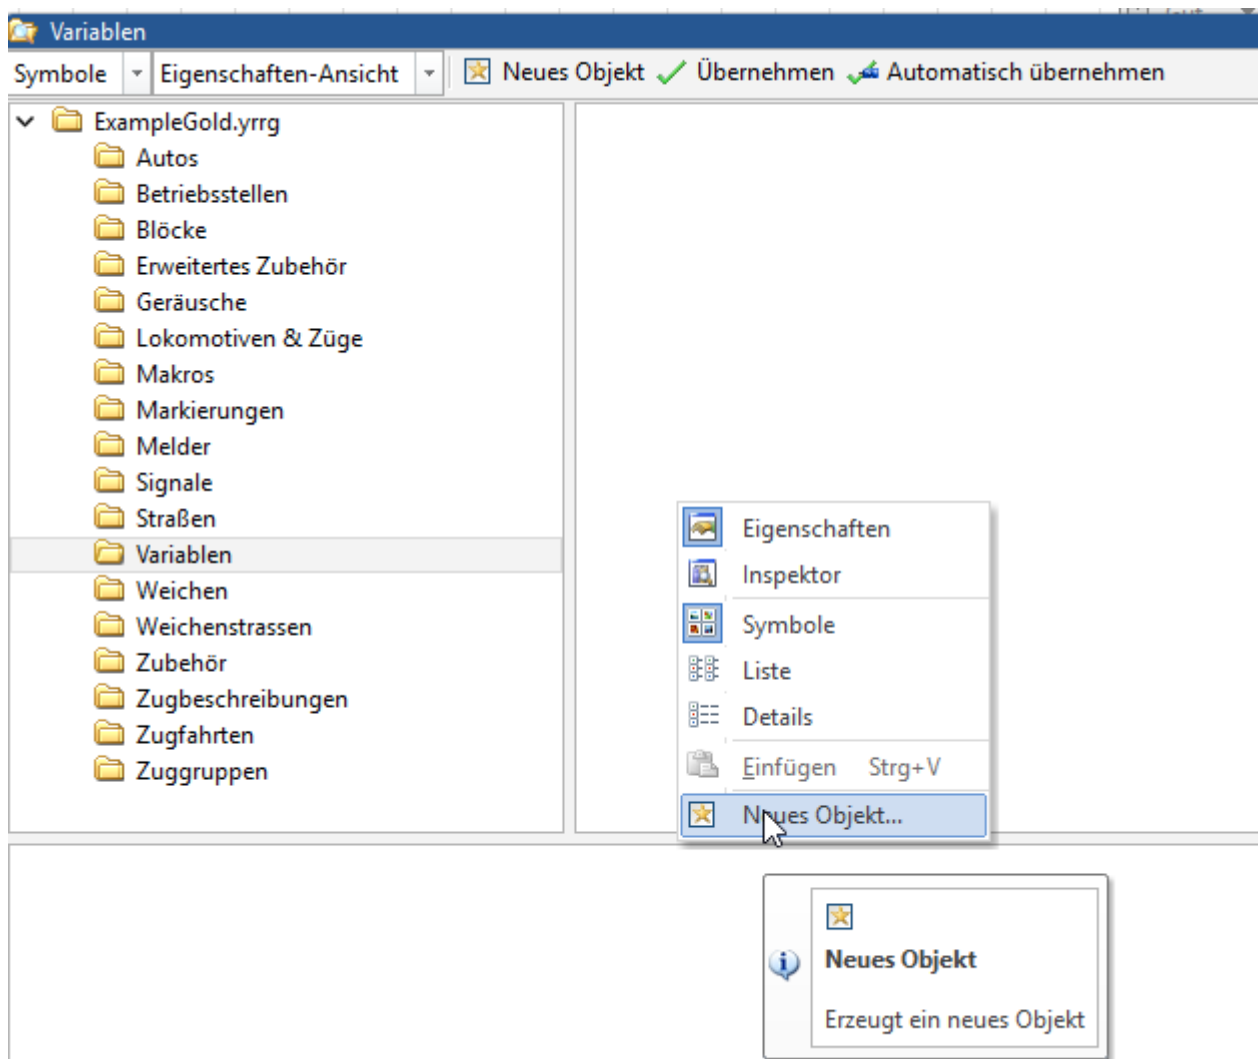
Variablen

Symbole Eigenschaften-Ansicht Neues Objekt Übernehmen Automatisch übernehmen

ExampleGold.yrrg
Autos
Betriebsstellen
Blöcke
Erweitertes Zubehör
Geräusche
Lokomotiven & Züge
Makros
Markierungen
Melder
Signale
Straßen
Variablen
Weichen
Weichenstrassen
Zubehör
Zugbeschreibungen
Zugfahrten
Zuggruppen

Eigenschaften
Inspektor
Symbole
Liste
Details
Einfügen Strg+V
Neues Objekt...

Neues Objekt

Erzeugt ein neues Objekt